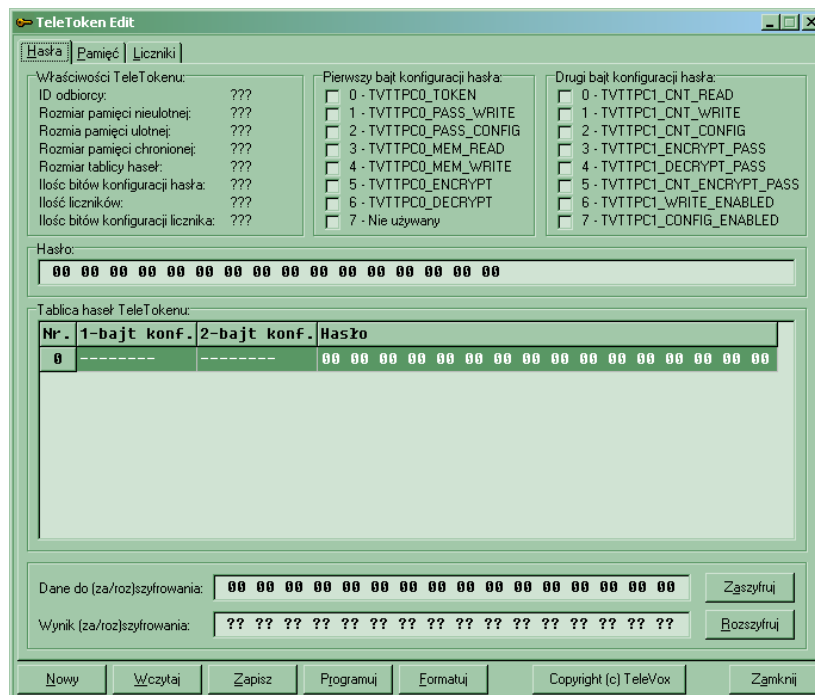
TeleToken Edit

Hasła | Pamięć | Liczniki

Właściwości TeleTokenu:
ID odbiorcy: ???
Rozmiar pamięci nieulotnej: ???
Rozmia pamięci ulotnej: ???
Rozmiar pamięci chronionej: ???
Rozmiar tablicy haseł: ???
Ilość bitów konfiguracji hasła: ???
Ilość liczników: ???
Ilość bitów konfiguracji licznika: ???

Pierwszy bajt konfiguracji hasła:
0 - TVTTPC0_TOKEN
1 - TVTTPC0_PASS_WRITE
2 - TVTTPC0_PASS_CONFIG
3 - TVTTPC0_MEM_READ
4 - TVTTPC0_MEM_WRITE
5 - TVTTPC0_ENCRYPT
6 - TVTTPC0_DECRYPT
7 - Nie używany

Drugi bajt konfiguracji hasła:
0 - TVTTPC1_CNT_READ
1 - TVTTPC1_CNT_WRITE
2 - TVTTPC1_CNT_CONFIG
3 - TVTTPC1_ENCRYPT_PASS
4 - TVTTPC1_DECRYPT_PASS
5 - TVTTPC1_CNT_ENCRYPT_PASS
6 - TVTTPC1_WRITE_ENABLED
7 - TVTTPC1_CONFIG_ENABLED

Hasło:
00 00 00 00 00 00 00 00 00 00 00 00 00 00 00 00

Tablica haseł TeleTokenu:

| Nr. | 1-bajt konf. | 2-bajt konf. | Hasło |
|---|---|---|---|
| 0 | -------- | -------- | 00 00 00 00 00 00 00 00 00 00 00 00 00 00 00 00 |

Dane do (za/roz)szyfrowania: 00 00 00 00 00 00 00 00 00 00 00 00 00 00 00 00
Zaszyfruj

Wynik (za/roz)szyfrowania: ?? ?? ?? ?? ?? ?? ?? ?? ?? ?? ?? ?? ?? ?? ?? ??
Rozszyfruj

Nowy | Wczytaj | Zapisz | Programuj | Formatuj | Copyright (c) TeleVox | Zamknij